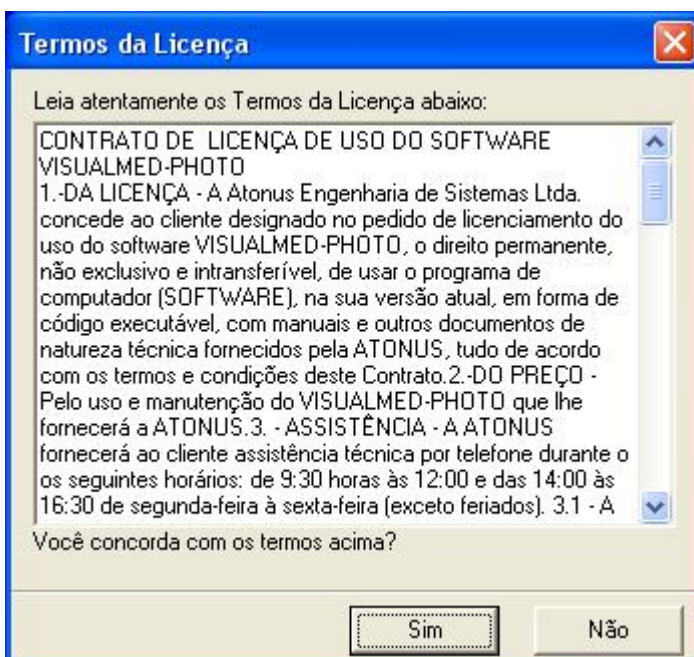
Termos da Licença

Leia atentamente os Termos da Licença abaixo:

CONTRATO DE LICENÇA DE USO DO SOFTWARE VISUALMED-PHOTO
1.-DA LICENÇA - A Atonus Engenharia de Sistemas Ltda. concede ao cliente designado no pedido de licenciamento do uso do software VISUALMED-PHOTO, o direito permanente, não exclusivo e intransferível, de usar o programa de computador (SOFTWARE), na sua versão atual, em forma de código executável, com manuais e outros documentos de natureza técnica fornecidos pela ATONUS, tudo de acordo com os termos e condições deste Contrato.2.-DO PREÇO - Pelo uso e manutenção do VISUALMED-PHOTO que lhe fornecerá a ATONUS.3. - ASSISTÊNCIA - A ATONUS fornecerá ao cliente assistência técnica por telefone durante o os seguintes horários: de 9:30 horas às 12:00 e das 14:00 às 16:30 de segunda-feira à sexta-feira (exceto feriados). 3.1 - A

Você concorda com os termos acima?

Sim

Não